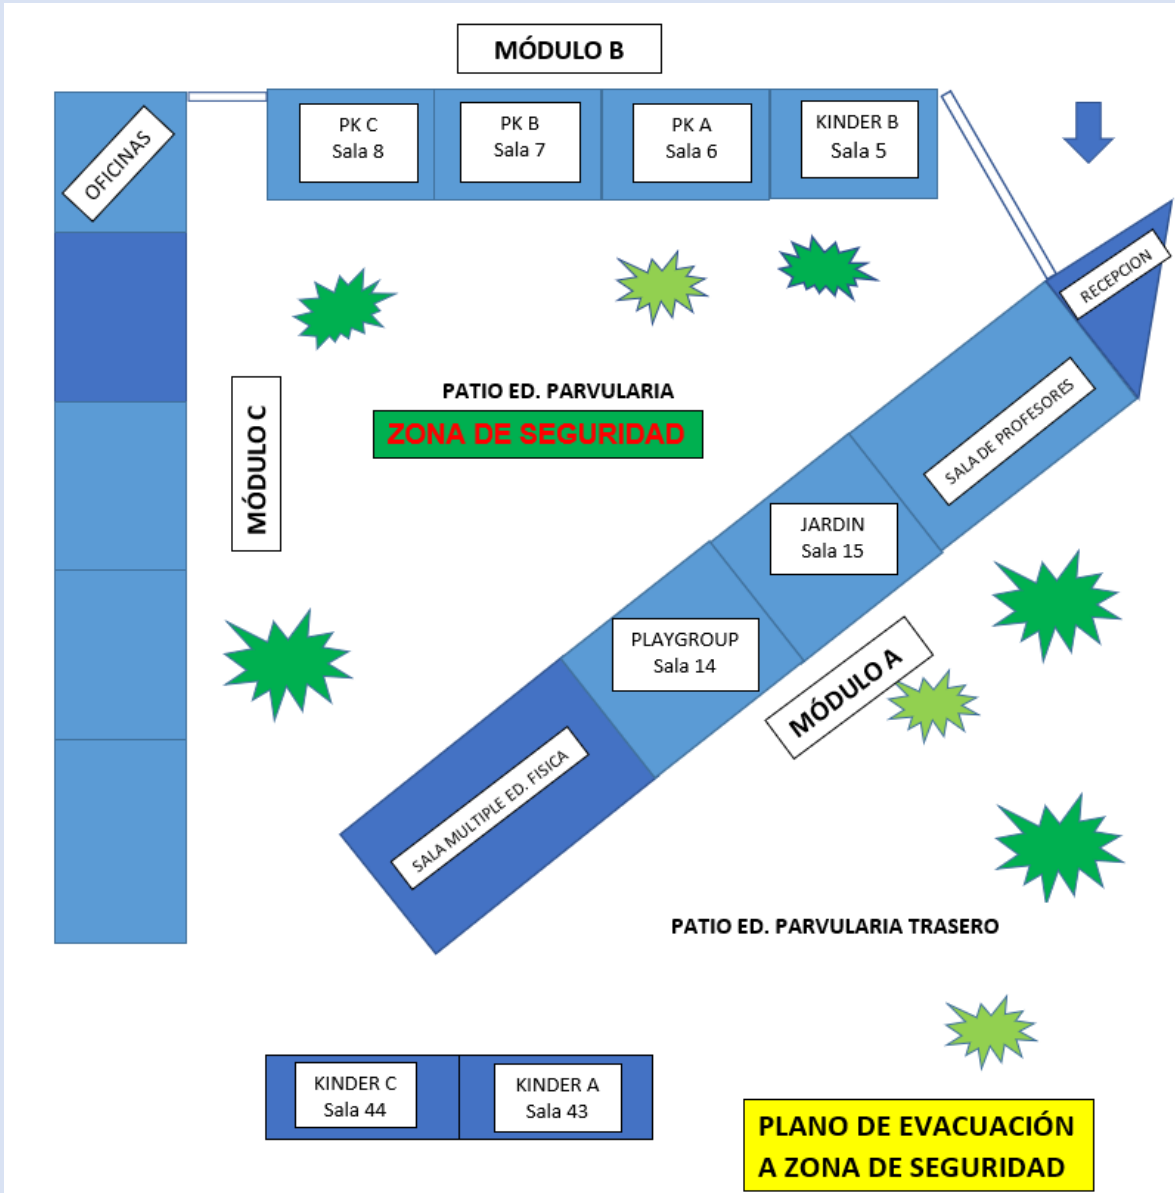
MÓDULO B

OFICINAS

PK C
Sala 8

PK B
Sala 7

PK A
Sala 6

KINDER B
Sala 5

RECEPCION

MÓDULO C

PATIO ED. PARVULARIA

ZONA DE SEGURIDAD

SALA DE PROFESORES

JARDIN
Sala 15

PLAYGROUP
Sala 14

MÓDULO A

SALA MULTIPLE ED. FISICA

PATIO ED. PARVULARIA TRASERO

KINDER C
Sala 44

KINDER A
Sala 43

PLANO DE EVACUACIÓN A ZONA DE SEGURIDAD